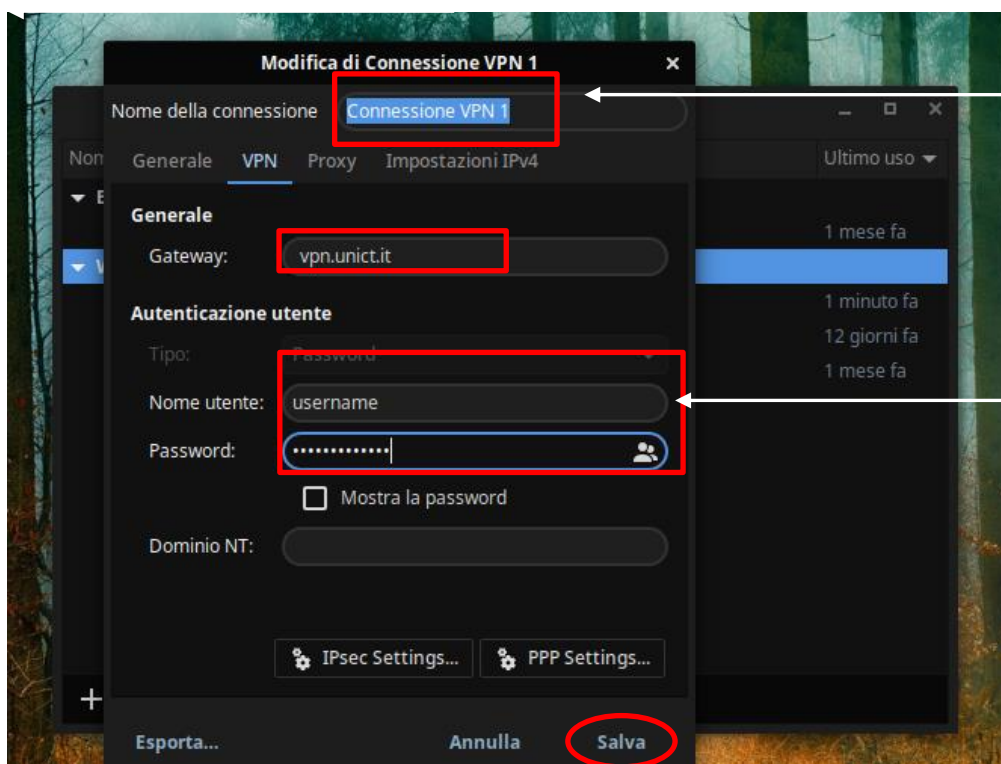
Modifica di Connessione VPN 1

Nome della connessione Connessione VPN 1

Nom

Ultimo uso

Generale VPN Proxy Impostazioni IPv4

Generale

Gateway: vpn.unict.it

1 mese fa

Autenticazione utente

Tipo: Password

1 minuto fa

12 giorni fa

1 mese fa

Nome utente: username

Password: •••••••••••••

Mostra la password

Dominio NT:

IPsec Settings... PPP Settings...

+

Esporta... Annulla Salva